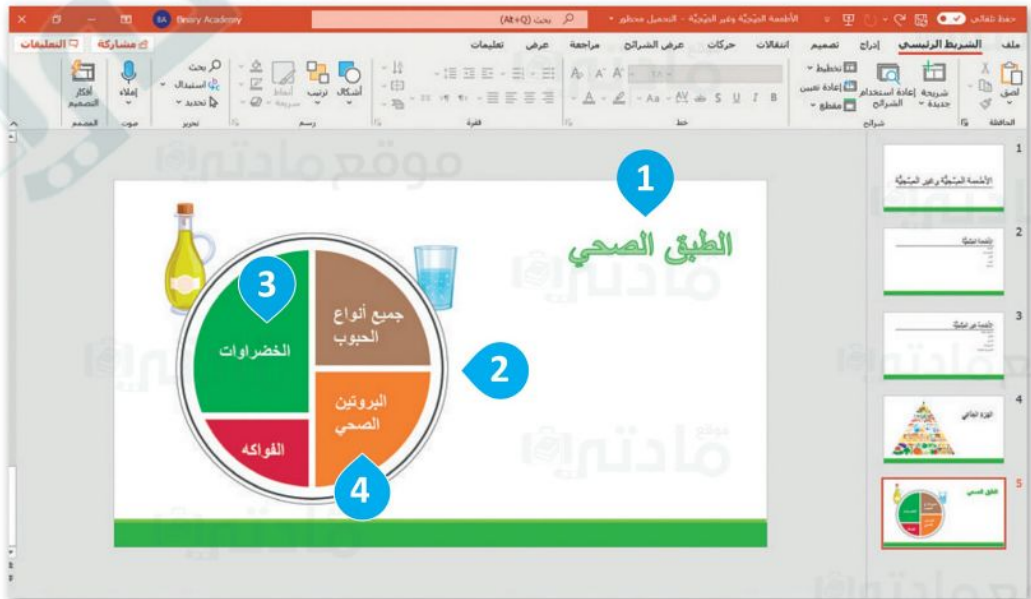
حفظ تلقائي الأطعمة الصحيّة وغير الصحيّة - التحميل محظور بحث (Alt+Q) Binary Academy BA

ملف الشريط الرئيسي إدراج تصميم انتقالات حركات عرض الشرائح مراجعة عرض تعليمات مشاركة التعليقات

لصق شريحة جديدة إعادة استخدام الشرائح تخطيط إعادة تعيين مقطع أشكال ترتيب أنماط سريعة بحث استبدال تحديد إملاء أفكار التصميم

الحافظة شرائح خط فقرة رسم تحرير صوت المصمم

1
الطبق الصحي

2

3
الخضراوات
جميع أنواع الحبوب
البروتين الصحي
الفواكه
4

1 الأطعمة الصحيّة وغير الصحيّة
2
3
4 الهرم الغذائي
5 الطبق الصحي

موقع مادتي